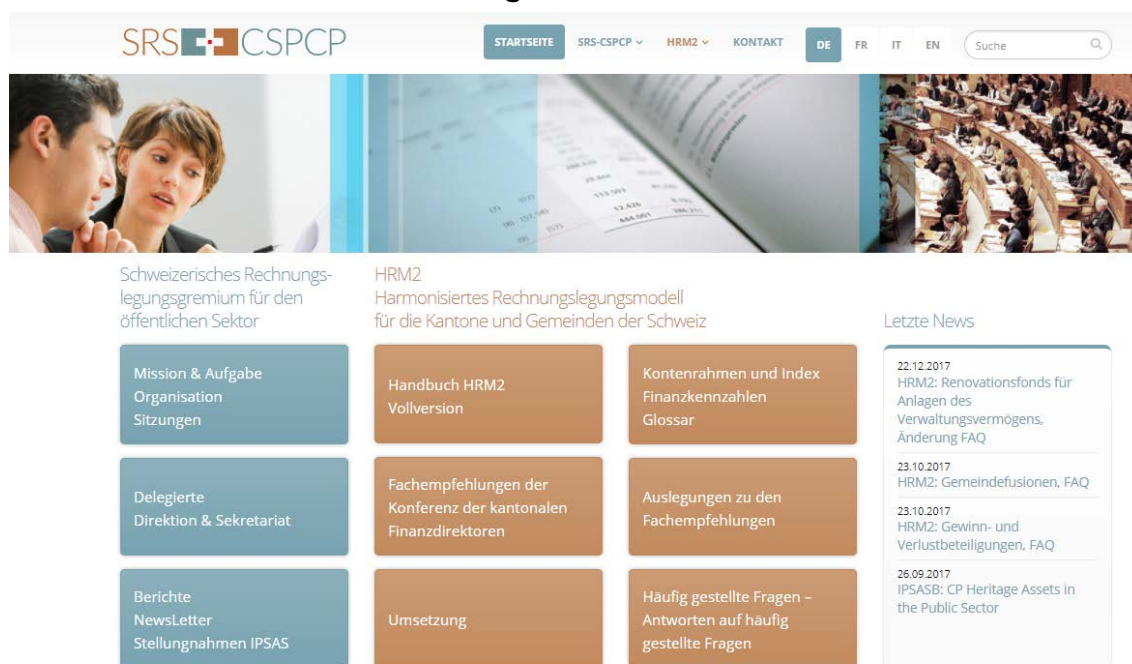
SRS CSPCP

STARTSEITE SRS-CSPCP HRM2 KONTAKT DE FR IT EN Suche

Schweizerisches Rechnungslegungsgremium für den öffentlichen Sektor

HRM2
Harmonisiertes Rechnungslegungsmodell
für die Kantone und Gemeinden der Schweiz

Letzte News

Mission & Aufgabe
Organisation
Sitzungen

Handbuch HRM2
Vollversion

Kontenrahmen und Index
Finanzkennzahlen
Glossar

22.12.2017
HRM2: Renovationsfonds für Anlagen des Verwaltungsvermögens, Änderung FAQ

23.10.2017
HRM2: Gemeindefusionen, FAQ

23.10.2017
HRM2: Gewinn- und Verlustbeteiligungen, FAQ

26.09.2017
IPSASB: CP Heritage Assets in the Public Sector

Delegierte
Direktion & Sekretariat

Fachempfehlungen der Konferenz der kantonalen Finanzdirektoren

Auslegungen zu den Fachempfehlungen

Berichte
NewsLetter
Stellungnahmen IPSAS

Umsetzung

Häufig gestellte Fragen – Antworten auf häufig gestellte Fragen